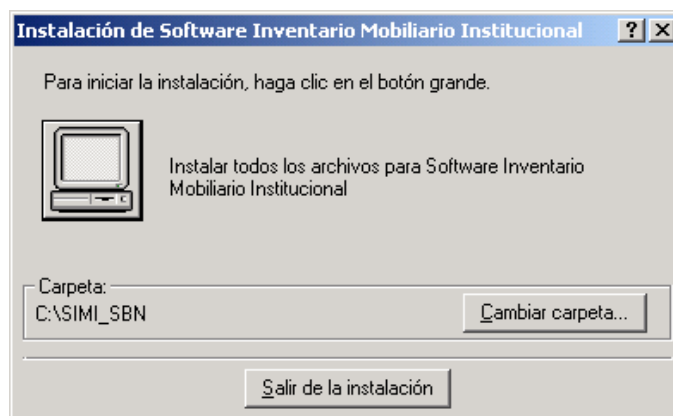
Instalación de Software Inventario Mobiliario Institucional

?

X

Para iniciar la instalación, haga clic en el botón grande.

Instalar todos los archivos para Software Inventario Mobiliario Institucional

Carpeta:

C:\SIMI_SBN

Cambiar carpeta...

Salir de la instalación